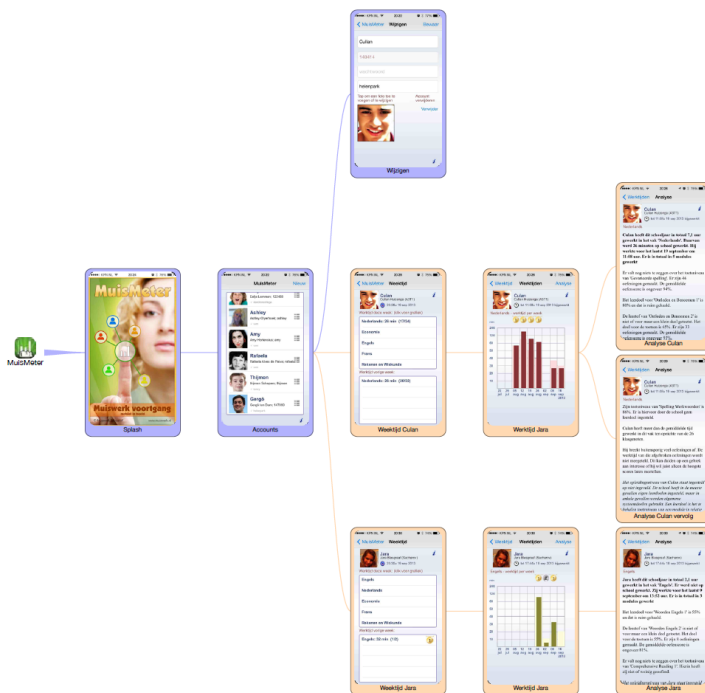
MuisMeter

MuisMeter

Muiswerk voortgang

Splash

MuisMeter

Nieuw

Culan

Ashley

Amy

Rebecca

Thijmen

Gangé

Accounts

Mijn Accounts

Wijzigen

Bewaar

Culan

Nieuwpark

Wijzigen

Mijn Accounts

Weektijd

Culan

Weektijd per week

Nederlands 30 min (3750)

Economie

Engels

Frans

Nederlands

Weektijd vorige week

Nederlands 30 min (3650)

Weektijd Culan

Weektijd

Weektijden

Analyse

Culan

Weektijd Jara

Weektijden

Analyse

Culan

Analyse Culan

Weektijden

Analyse

Culan

Analyse Culan vervolg

Mijn Accounts

Weektijd

Jara

Engels

Nederlands

Economie

Frans

Weektijd vorige week

Engels 30 min (18)

Weektijd Jara

Weektijd

Weektijden

Analyse

Jara

Weektijd Jara

Weektijden

Analyse

Jara

Analyse Jara